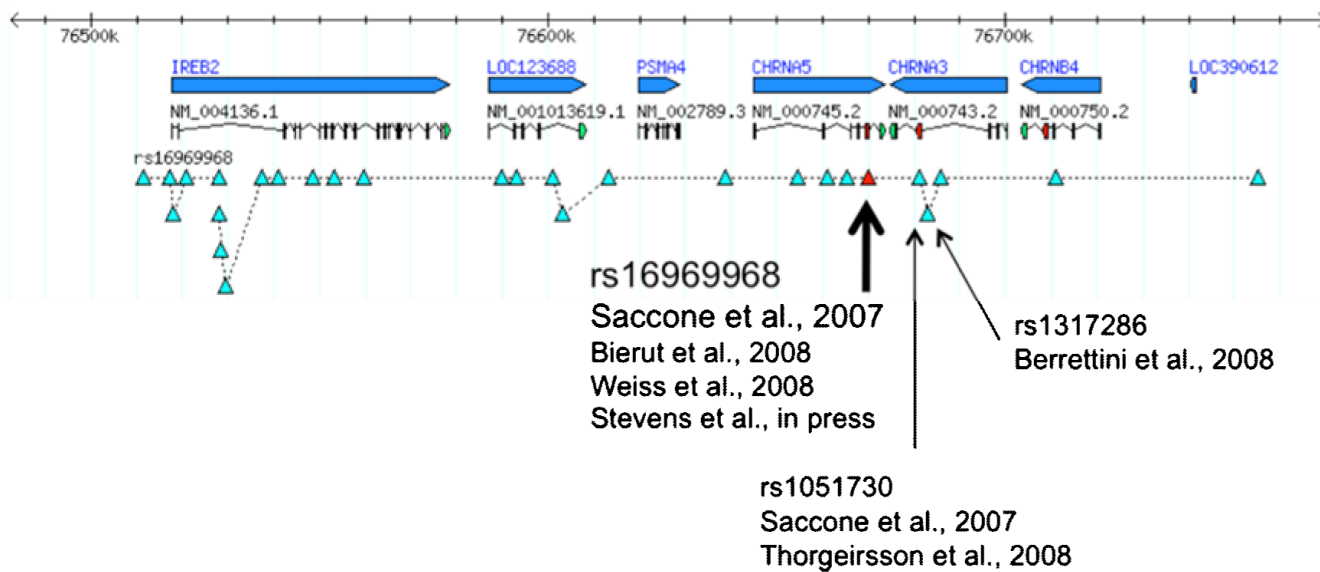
76500k
76600k
76700k

IREB2
LOC123688
PSMA4
CHRNA5
CHRNA3
CHRNB4
LOC390612

NM_004136.1
NM_001013619.1
NM_002789.3
NM_000745.2
NM_000743.2
NM_000750.2

rs16969968

rs16969968
Saccone et al., 2007
Bierut et al., 2008
Weiss et al., 2008
Stevens et al., in press

rs1317286
Berrettini et al., 2008

rs1051730
Saccone et al., 2007
Thorgeirsson et al., 2008